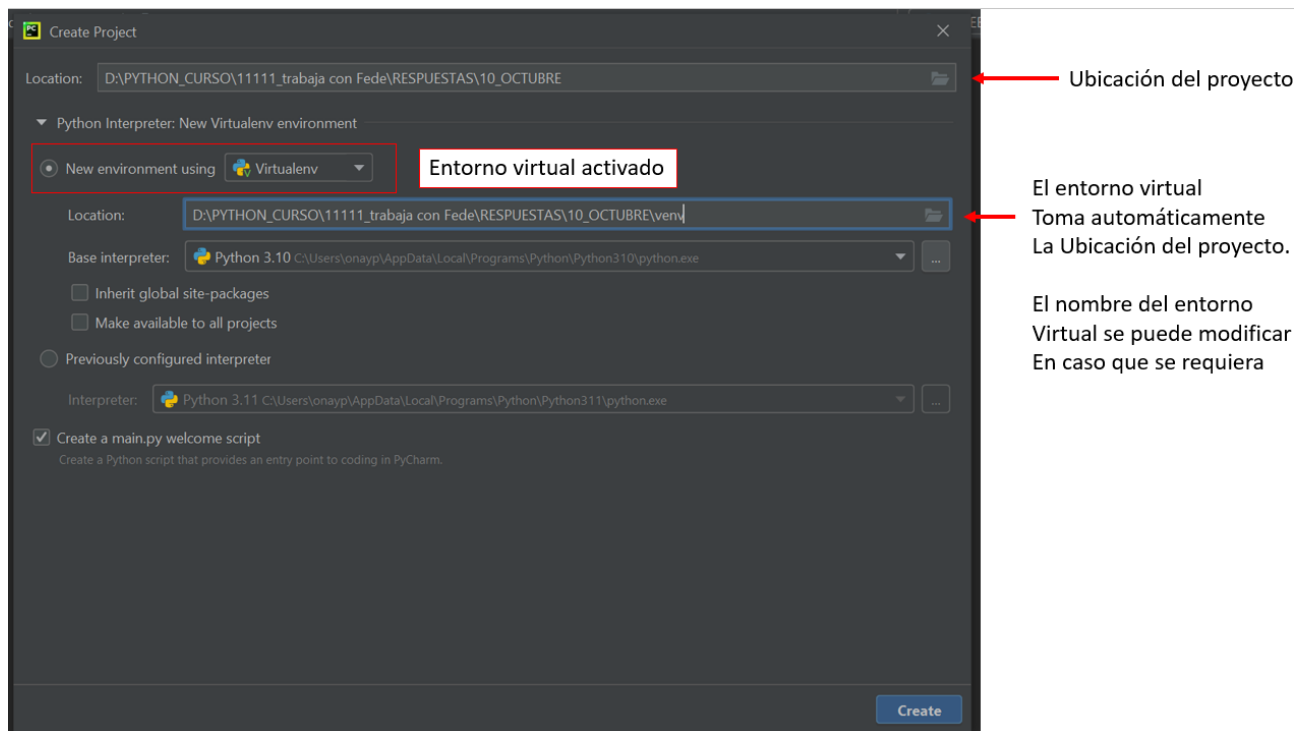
Create Project

Location: D:\PYTHON_CURSO\11111_trabaja con Fede\RESPUESTAS\10_OCTUBRE

Ubicación del proyecto

Python Interpreter: New Virtualenv environment

New environment using Virtualenv

Entorno virtual activado

Location: D:\PYTHON_CURSO\11111_trabaja con Fede\RESPUESTAS\10_OCTUBRE\venv

El entorno virtual
Toma automáticamente
La Ubicación del proyecto.

Base interpreter: Python 3.10 C:\Users\onayp\AppData\Local\Programs\Python\Python310\python.exe

Inherit global site-packages

Make available to all projects

El nombre del entorno
Virtual se puede modificar
En caso que se requiera

Previously configured interpreter

Interpreter: Python 3.11 C:\Users\onayp\AppData\Local\Programs\Python\Python311\python.exe

Create a main.py welcome script

Create a Python script that provides an entry point to coding in PyCharm.

Create